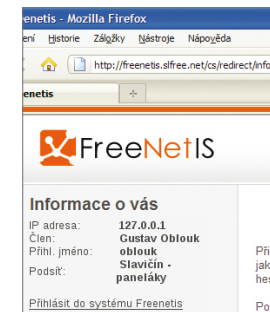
reenetis - Mozilla Firefox

ení Historie Záložky Nástroje Nápověda

http://freenetis.slfree.net/cs/redirect/info

enetis

FreeNetIS

Informace o vás

| IP adresa: | 127.0.0.1 |
|---|---|
| Člen: | Gustav Oblouk |
| Přihl. jméno: | oblouk |
| Podsíť: | Slavičín - paneláky |

Přihlásit do systému Freenetis

Při
jak
hes

Po